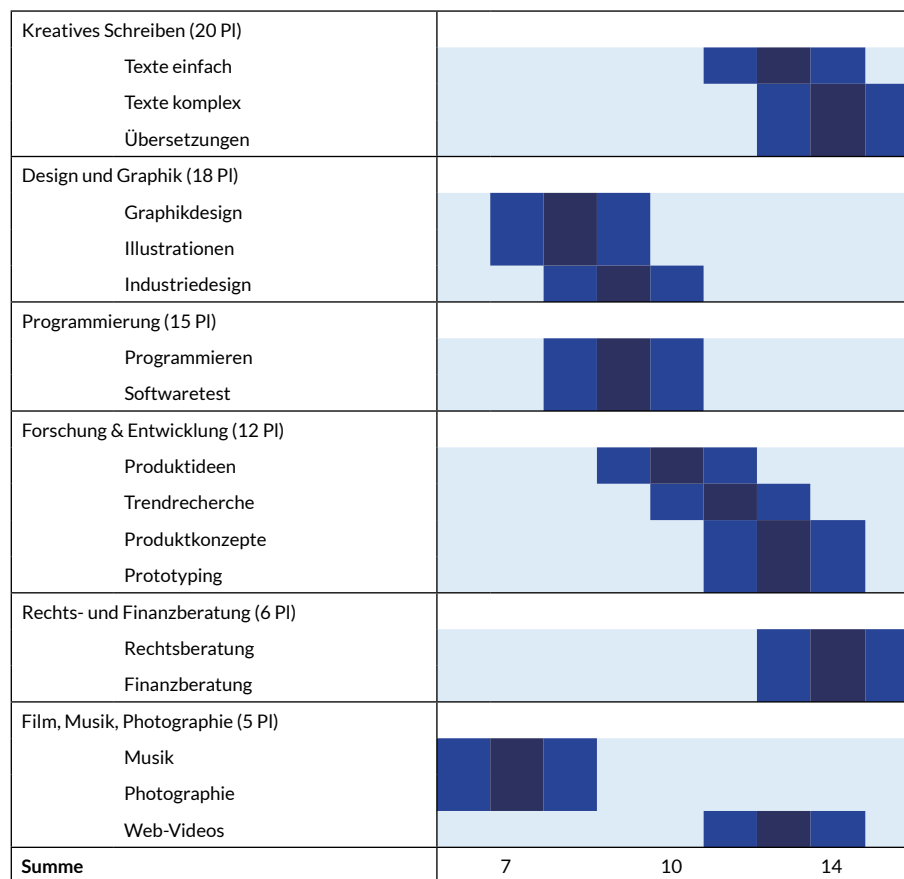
| | |
|---|---|
| Kreatives Schreiben (20 Pl) | |
| Texte einfach | |
| Texte komplex | |
| Übersetzungen | |
| Design und Graphik (18 Pl) | |
| Graphikdesign | |
| Illustrationen | |
| Industriedesign | |
| Programmierung (15 Pl) | |
| Programmieren | |
| Softwaretest | |
| Forschung & Entwicklung (12 Pl) | |
| Produktideen | |
| Trendrecherche | |
| Produktkonzepte | |
| Prototyping | |
| Rechts- und Finanzberatung (6 Pl) | |
| Rechtsberatung | |
| Finanzberatung | |
| Film, Musik, Photographie (5 Pl) | |
| Musik | |
| Photographie | |
| Web-Videos | |
| **Summe** | 7 10 14 |